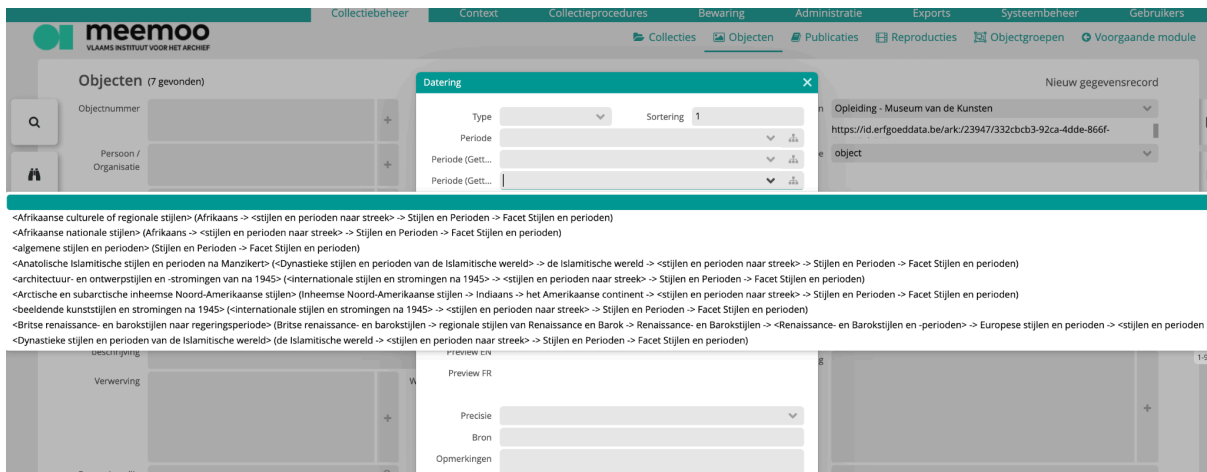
Collectiebeheer Context Collectieprocedures Bewaring Administratie Exports Systeembeheer Gebruikers

meemoo
VLAAMS INSTITUUT VOOR HET ARCHIEF

Collecties Objecten Publicaties Reproducties Objectgroepen Voorgaande module

Objecten (7 gevonden)

Nieuw gegevensrecord

Objectnummer

Persoon / Organisatie

Datering

Type

Sortering 1

Periode

Periode (Gett...

Periode (Gett...

Opleiding - Museum van de Kunsten

https://id.erfgoeddata.be/ark:/23947/332cbcb3-92ca-4dde-866f-

object

<Afrikaanse culturele of regionale stijlen> (Afrikaans -> <stijlen en perioden naar streek> -> Stijlen en Perioden -> Facet Stijlen en perioden)
<Afrikaanse nationale stijlen> (Afrikaans -> <stijlen en perioden naar streek> -> Stijlen en Perioden -> Facet Stijlen en perioden)
<algemene stijlen en perioden> (Stijlen en Perioden -> Facet Stijlen en perioden)
<Anatolische Islamitische stijlen en perioden na Manzikert> (<Dynastieke stijlen en perioden van de Islamitische wereld> -> de Islamitische wereld -> <stijlen en perioden naar streek> -> Stijlen en Perioden -> Facet Stijlen en perioden)
<architectuur- en ontwerpstijlen en -stromingen van na 1945> (<internationale stijlen en stromingen na 1945> -> <stijlen en perioden naar streek> -> Stijlen en Perioden -> Facet Stijlen en perioden)
<Arctische en subarctische inheemse Noord-Amerikaanse stijlen> (Inheemse Noord-Amerikaanse stijlen -> Indiaans -> het Amerikaanse continent -> <stijlen en perioden naar streek> -> Stijlen en Perioden -> Facet Stijlen en perioden)
<beeldende kunststijlen en stromingen na 1945> (<internationale stijlen en stromingen na 1945> -> <stijlen en perioden naar streek> -> Stijlen en Perioden -> Facet Stijlen en perioden)
<Britse renaissance- en barokstijlen naar regeringsperiode> (Britse renaissance- en barokstijlen -> regionale stijlen van Renaissance en Barok -> Renaissance- en Barokstijlen -> <Renaissance- en Barokstijlen en -perioden> -> Europese stijlen en perioden -> <stijlen en perioden
<Dynastieke stijlen en perioden van de Islamitische wereld> (de Islamitische wereld -> <stijlen en perioden naar streek> -> Stijlen en Perioden -> Facet Stijlen en perioden)

beschrijving

Preview EN

Verwerving

Preview FR

Precisie

Bron

Opmerkingen